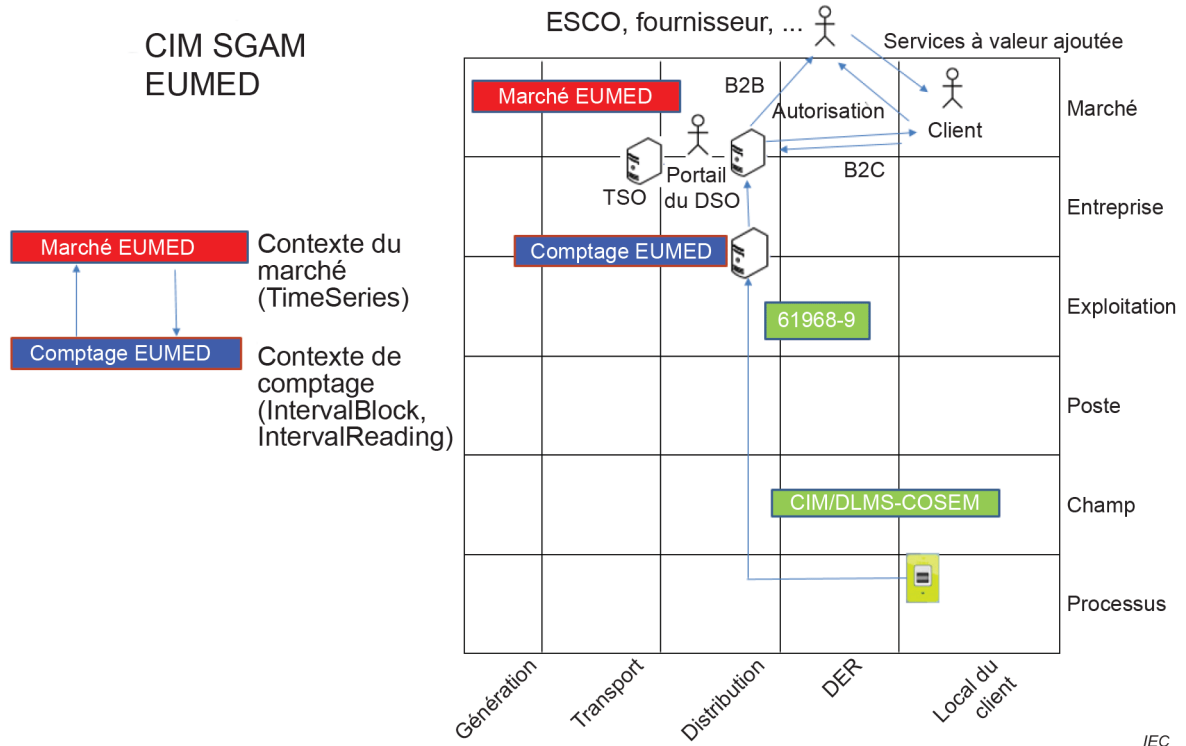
CIM SGAM EUMED

ESCO, fournisseur, ...

Services à valeur ajoutée

Marché EUMED

B2B

Autorisation

Client

Marché

TSO

Portail du DSO

B2C

Entreprise

Marché EUMED

Contexte du marché (TimeSeries)

Comptage EUMED

Contexte de comptage (IntervalBlock, IntervalReading)

Comptage EUMED

Exploitation

61968-9

Poste

CIM/DLMS-COSEM

Champ

Processus

Génération

Transport

Distribution

DER

Local du client

IEC